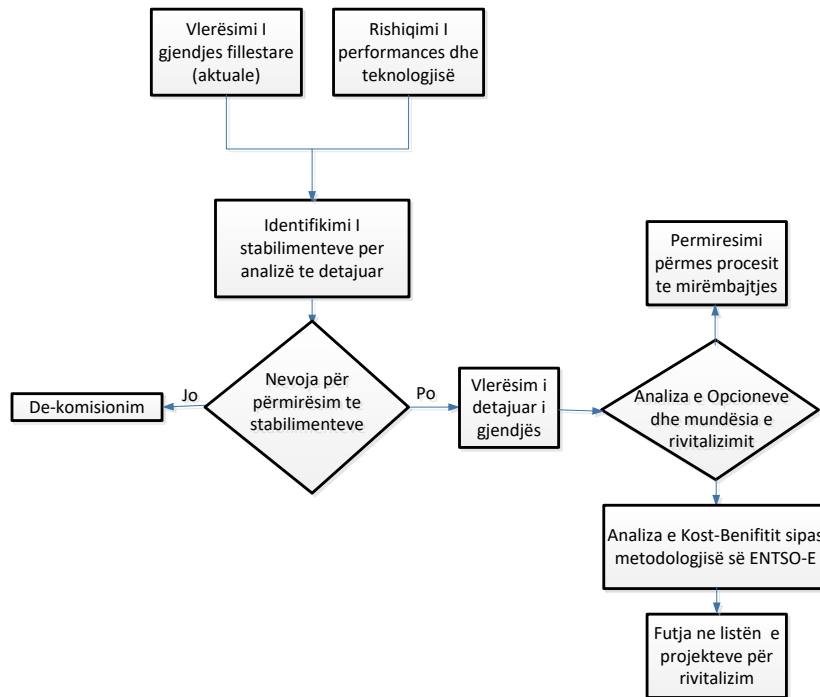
Vlerësimi I gjendjes fillestare (aktuale)

Rishiqimi I performances dhe teknologjisë

Identifikimi I stabilimenteve per analizë te detajuar

Nevoja për përmirësim te stabilimenteve

Jo

De-komisionim

Po

Vlerësim i detajuar i gjendjës

Analiza e Opcioneve dhe mundësia e rivitalizimit

Permiresimi përmes procesit te mirëmbajtjes

Analiza e Kost-Benifitit sipas metodologjisë së ENTSO-E

Futja ne listën e projekteve për rivitalizim